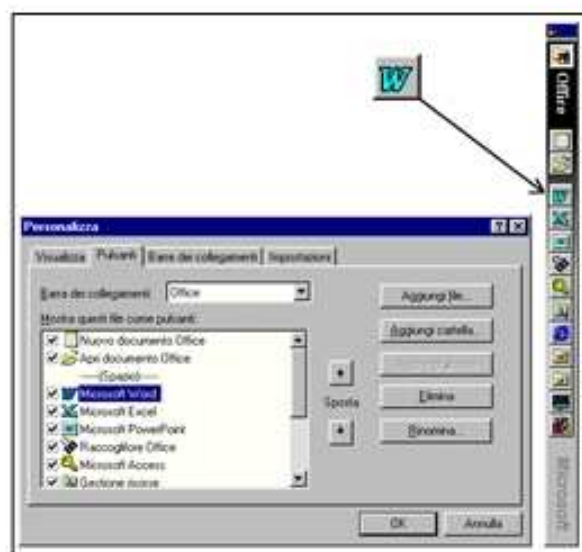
Office

Microsoft

Personalizza

Visualizza | Pulsanti | Barra dei collegamenti | Impostazioni

Barra dei collegamenti: Office

Mostra questi file come pulsanti:

Nuovo documento Office
Apri documento Office
(Spazio)
Microsoft Word
Microsoft Excel
Microsoft PowerPoint
Raccoglitore Office
Microsoft Access
Gestione risorse

Sposta

Aggiungi file...
Aggiungi cartella...
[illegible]
Elimina
Rinomina...

OK
Annulla